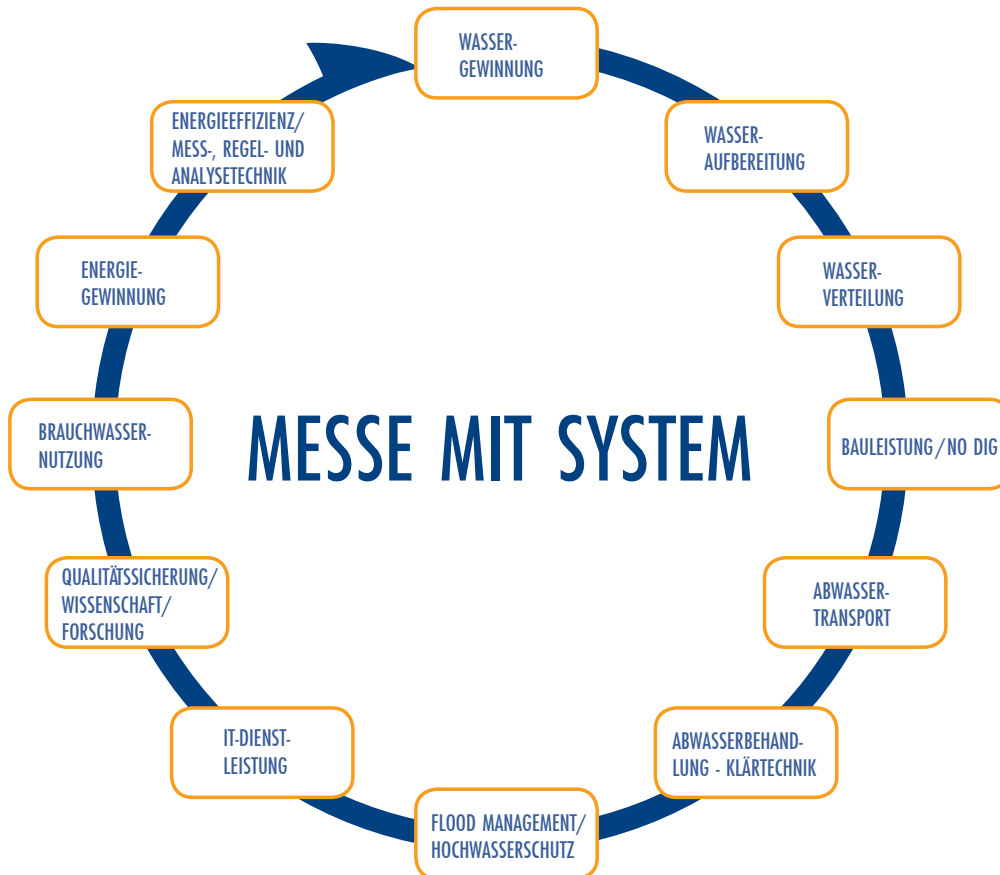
WASSER-
GEWINNUNG

WASSER-
AUFBEREITUNG

WASSER-
VERTEILUNG

BAULEISTUNG/NO DIG

ABWASSER-
TRANSPORT

ABWASSERBEHANDLUNG - KLÄRTECHNIK

FLOOD MANAGEMENT/
HOCHWASSERSCHUTZ

IT-DIENST-
LEISTUNG

QUALITÄTSSICHERUNG/
WISSENSCHAFT/
FORSCHUNG

BRAUCHWASSER-
NUTZUNG

ENERGIE-
GEWINNUNG

ENERGIEEFFIZIENZ/
MESS-, REGEL- UND
ANALYSETECHNIK

MESSE MIT SYSTEM